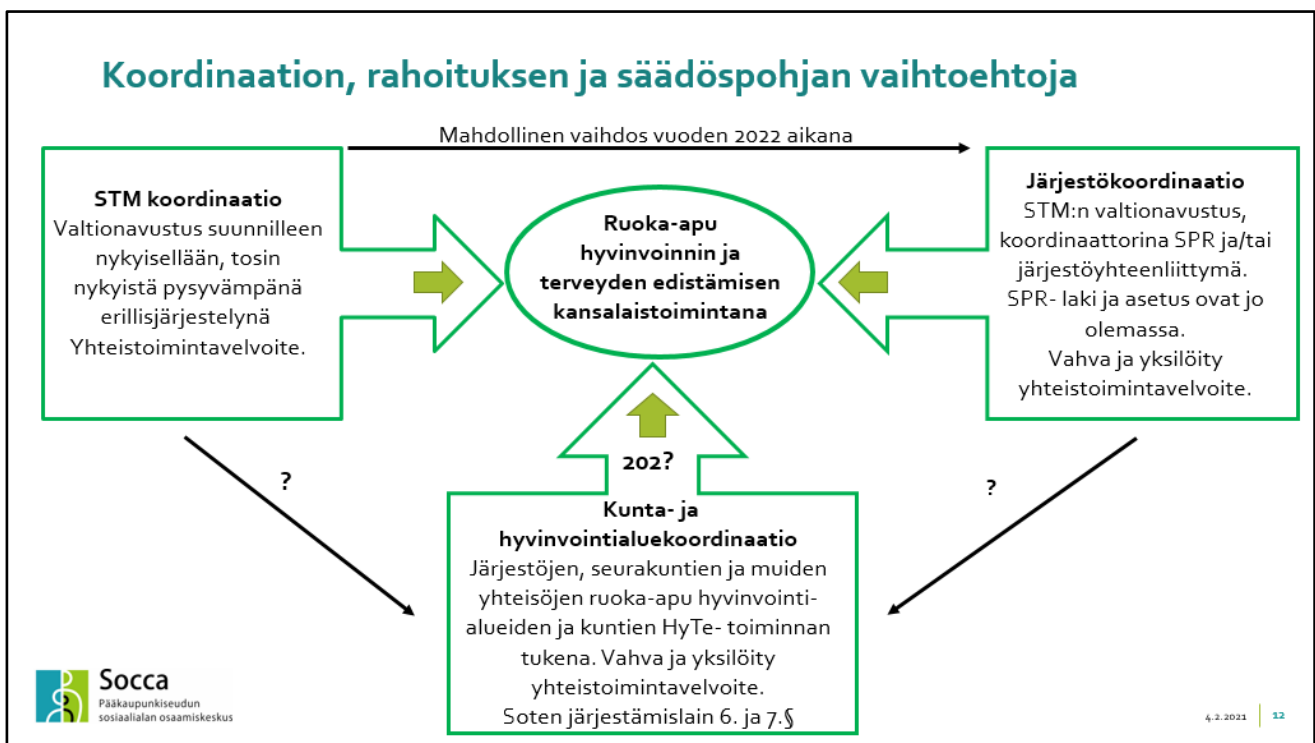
Koordinaation, rahoituksen ja säädöspohjan vaihtoehtoja

Mahdollinen vaihdos vuoden 2022 aikana

**STM koordinaatio**
Valtionavustus suunnilleen nykyisellään, tosin nykyistä pysyvämpänä erillisjärjestelynä
Yhteistoimintavelvoite.

**Ruoka-apu hyvinvoinnin ja terveyden edistämisen kansalaistoimintana**

**Järjestökoordinaatio**
STM:n valtionavustus, koordinaattorina SPR ja/tai järjestöyhteenliittymä.
SPR- laki ja asetus ovat jo olemassa.
Vahva ja yksilöity yhteistoimintavelvoite.

?

202?

?

**Kunta- ja hyvinvointialuekoordinaatio**
Järjestöjen, seurakuntien ja muiden yhteisöjen ruoka-apu hyvinvointialueiden ja kuntien HyTe- toiminnan tukena. Vahva ja yksilöity yhteistoimintavelvoite.
Soten järjestämislain 6. ja 7.§

Socca
Pääkaupunkiseudun sosiaalialan osaamiskeskus

4.2.2021 | 12